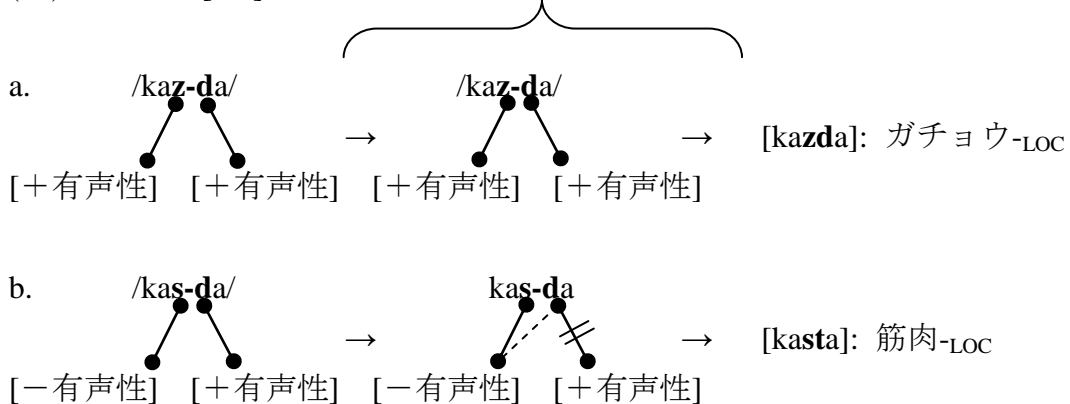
a. /ka**z-d**a/ → /ka**z-d**a/ → [ka**zd**a]: ガチョウ-$_{\text{LOC}}$

[＋有声性] [＋有声性] [＋有声性] [＋有声性]

b. /ka**s-d**a/ → ka**s-d**a → [ka**st**a]: 筋肉-$_{\text{LOC}}$

[－有声性] [＋有声性] [－有声性] [＋有声性]